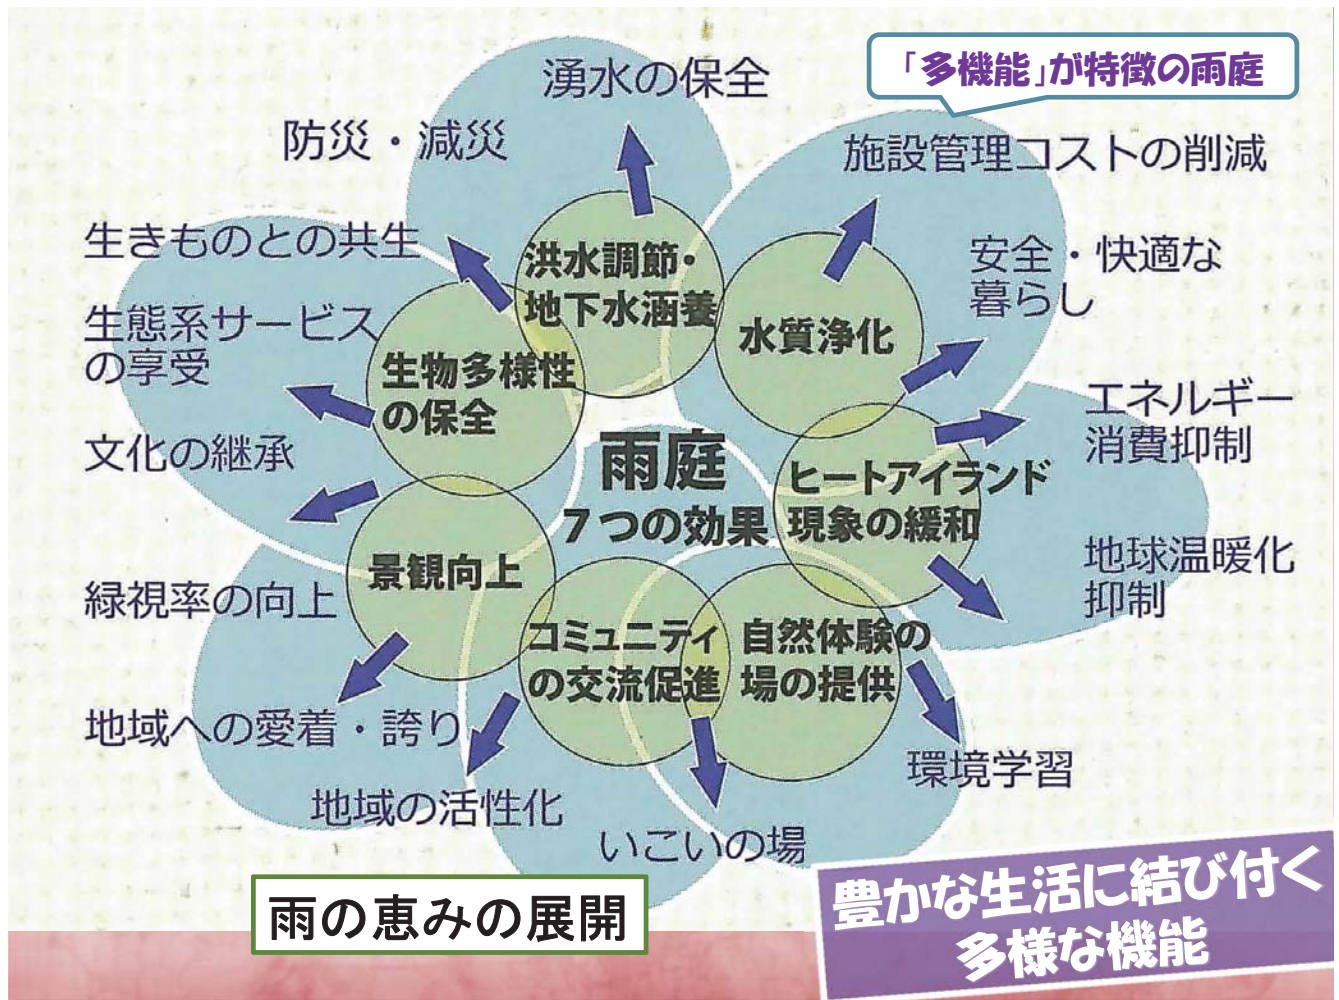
「多機能」が特徴の雨庭

湧水の保全

防災・減災

施設管理コストの削減

生きものとの共生

洪水調節・地下水涵養

安全・快適な暮らし

生態系サービスの享受

水質浄化

生物多様性の保全

エネルギー消費抑制

文化の継承

雨庭
7つの効果

ヒートアイランド現象の緩和

地球温暖化抑制

景観向上

緑視率の向上

コミュニティの交流促進

自然体験の場の提供

地域への愛着・誇り

環境学習

地域の活性化

いこいの場

雨の恵みの展開

豊かな生活に結び付く多様な機能